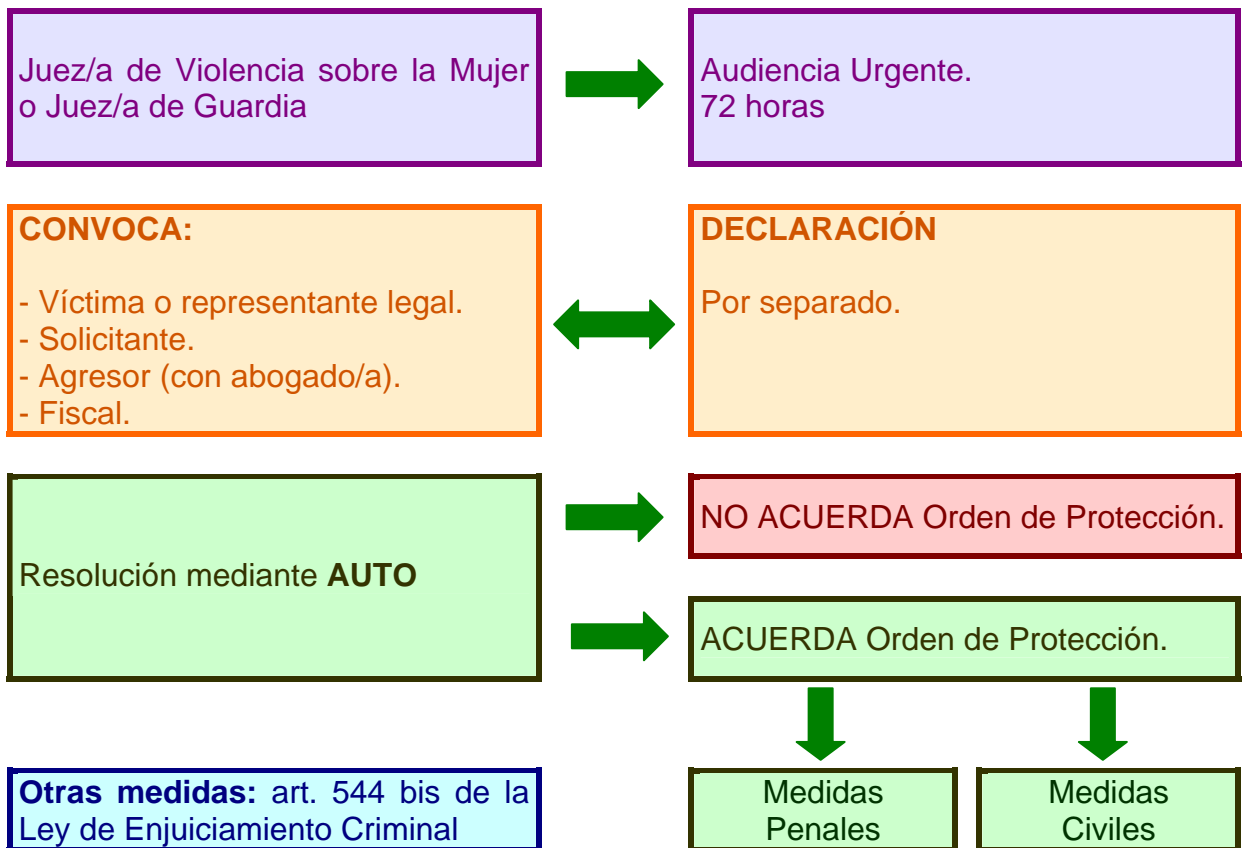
Juez/a de Violencia sobre la Mujer o Juez/a de Guardia

Audiencia Urgente.
72 horas

CONVOCA:

- Víctima o representante legal.
- Solicitante.
- Agresor (con abogado/a).
- Fiscal.

DECLARACIÓN

Por separado.

Resolución mediante AUTO

NO ACUERDA Orden de Protección.

ACUERDA Orden de Protección.

Otras medidas: art. 544 bis de la Ley de Enjuiciamiento Criminal

Medidas Penales

Medidas Civiles